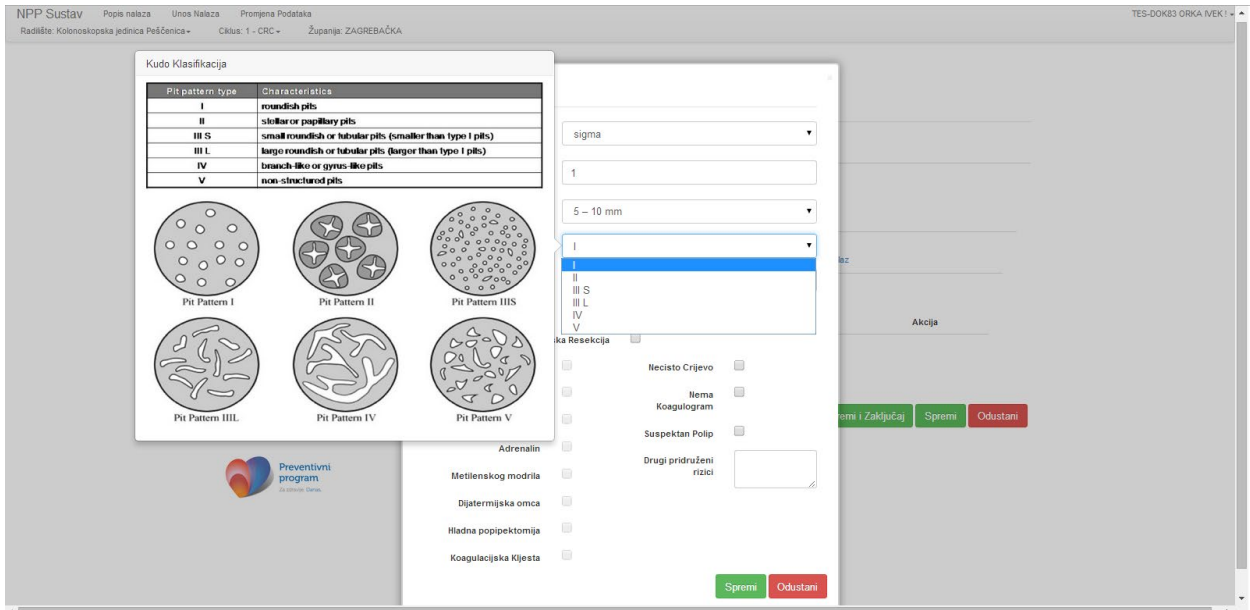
NPP Sustav Popis nalaza Unos Nalaza Promjena Podataka
Radilište: Kolonoskopska jedinica Pešćenica▾ Ciklus: 1 - CRC▾ Županija: ZAGREBAČKA

TES-DOK83 ORKA IVEK !▾

Kudo Klasifikacija

| Pit pattern type | Characteristics |
|---|---|
| I | roundish pits |
| II | stellar or papillary pits |
| III S | small roundish or tubular pits (smaller than type I pits) |
| III L | large roundish or tubular pits (larger than type I pits) |
| IV | branch-like or gyrus-like pits |
| V | non-structured pits |

Pit Pattern I
Pit Pattern II
Pit Pattern IIIS
Pit Pattern IIIL
Pit Pattern IV
Pit Pattern V

sigma
1
5 – 10 mm
I
I
II
III S
III L
IV
V

laz

Akcija

ka Resekcija

Necisto Crijevo
Nema Koagulogram
Suspektan Polip
Drugi pridruženi rizici

emi i Zaključaj Spremi Odustani

Adrenalin
Metilenskog modrila
Dijatermijska omca
Hladna popipektomija
Koagulacijska Kljesta

Preventivni program
Za zdravije. Dulje.

Spremi Odustani